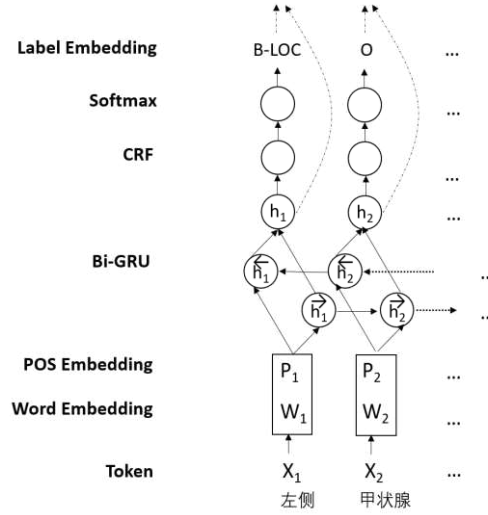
Label Embedding
B-LOC
O
...

Softmax
...

CRF
...

$h_1$
$h_2$
...

Bi-GRU
$\overleftarrow{h_1}$
$\overleftarrow{h_2}$
...
$\overrightarrow{h_1}$
$\overrightarrow{h_2}$
...

POS Embedding
$P_1$
$P_2$
...

Word Embedding
$W_1$
$W_2$
...

Token
$X_1$
$X_2$
...
左侧
甲状腺